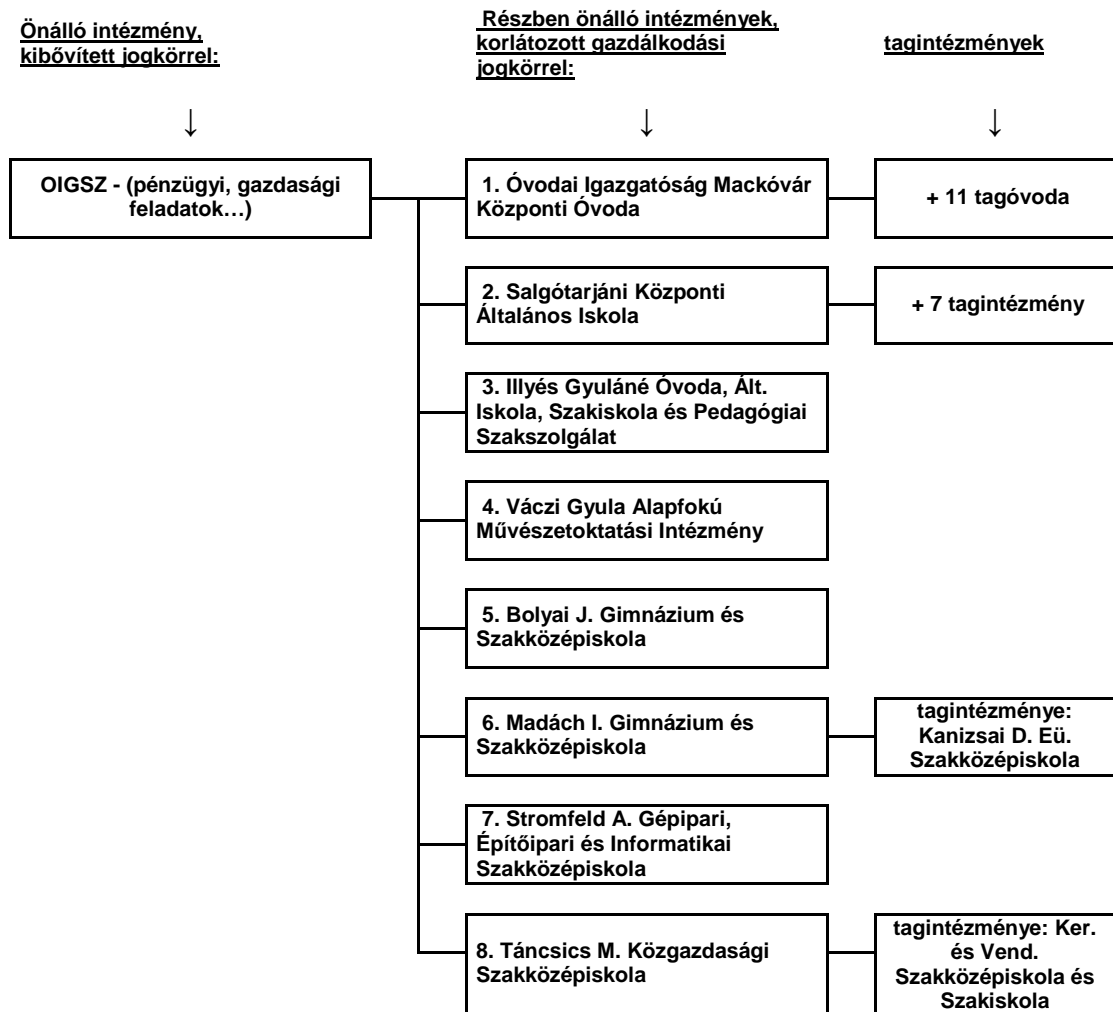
Önálló intézmény, kibővített jogkörrel:

Részben önálló intézmények, korlátozott gazdálkodási jogkörrel:

tagintézmények

↓

↓

↓

OIGSZ - (pénzügyi, gazdasági feladatok…)

1. Óvodai Igazgatóság Mackóvár Központi Óvoda

+ 11 tagóvoda

2. Salgótarjáni Központi Általános Iskola

+ 7 tagintézmény

3. Illyés Gyuláné Óvoda, Ált. Iskola, Szakiskola és Pedagógiai Szakszolgálat

4. Váczi Gyula Alapfokú Művészetoktatási Intézmény

5. Bolyai J. Gimnázium és Szakközépiskola

6. Madách I. Gimnázium és Szakközépiskola

tagintézménye: Kanizsai D. Eü. Szakközépiskola

7. Stromfeld A. Gépipari, Építőipari és Informatikai Szakközépiskola

8. Táncsics M. Közgazdasági Szakközépiskola

tagintézménye: Ker. és Vend. Szakközépiskola és Szakiskola